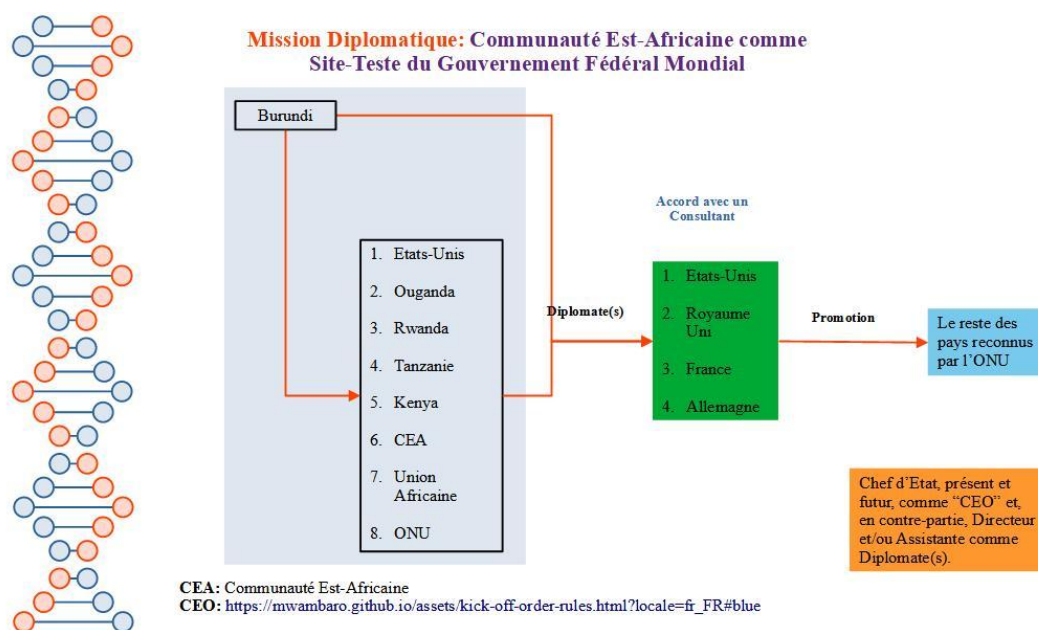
Mission Diplomatique: Communauté Est-Africaine comme Site-Teste du Gouvernement Fédéral Mondial

Burundi

1. Etats-Unis
2. Ouganda
3. Rwanda
4. Tanzanie
5. Kenya
6. CEA
7. Union Africaine
8. ONU

Diplomate(s)

Accord avec un Consultant

1. Etats-Unis
2. Royaume Uni
3. France
4. Allemagne

Promotion

Le reste des pays reconnus par l'ONU

Chef d'Etat, présent et futur, comme "CEO" et, en contre-partie, Directeur et/ou Assistante comme Diplomate(s).

CEA: Communauté Est-Africaine
CEO: https://mwambaro.github.io/assets/kick-off-order-rules.html?locale=fr_FR#blue